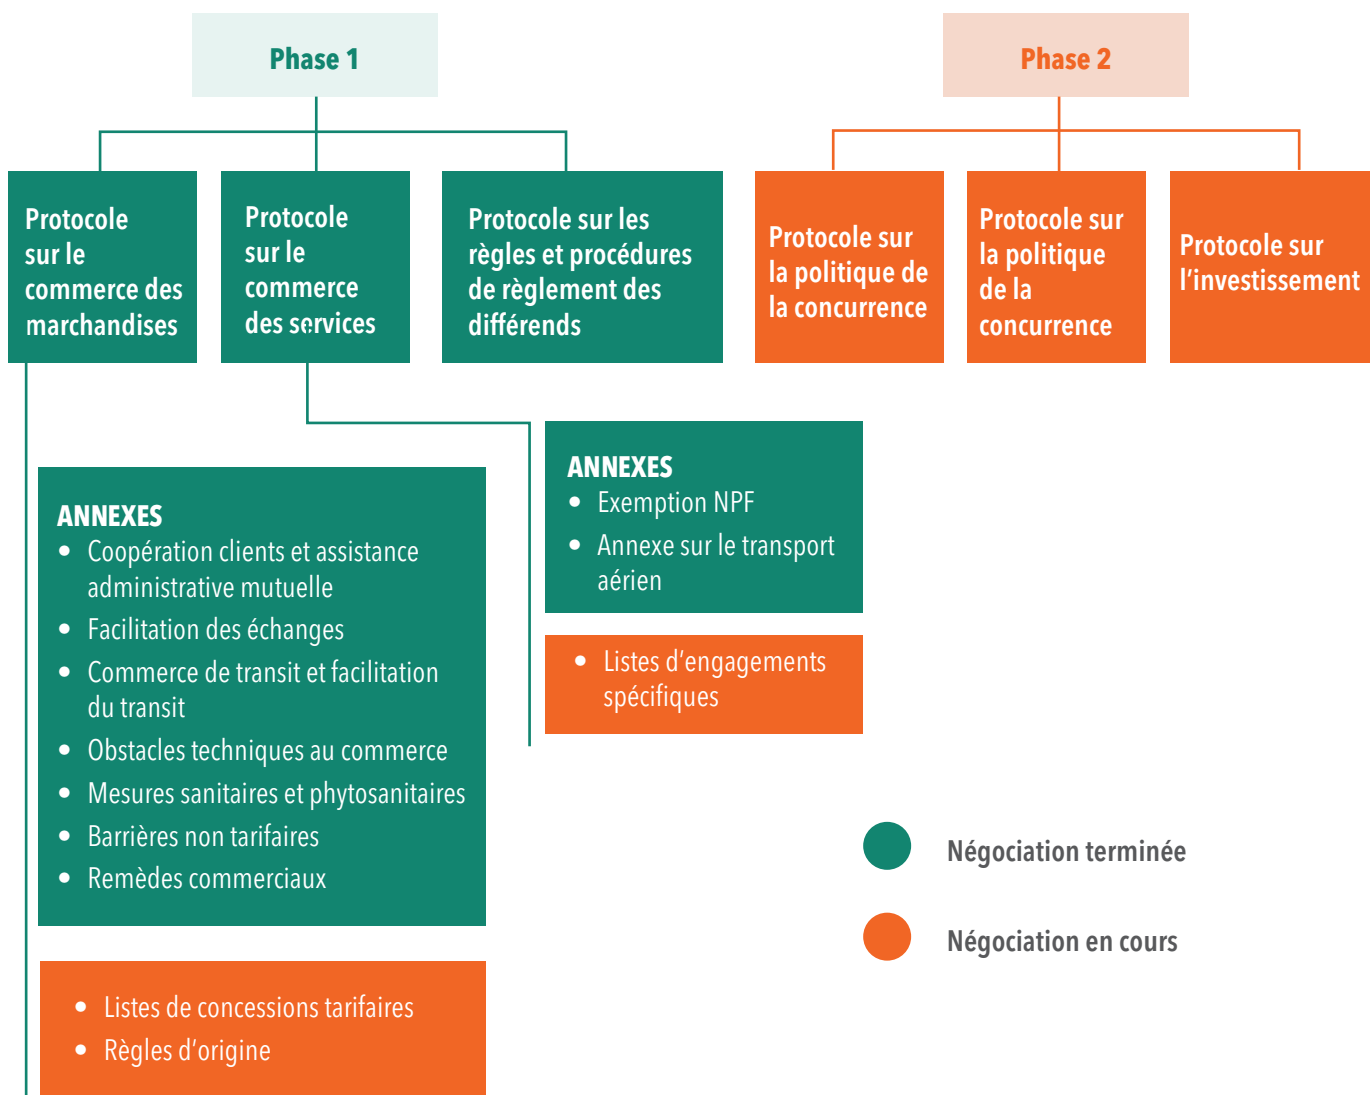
Phase 1

Phase 2

Protocole sur le commerce des marchandises

Protocole sur le commerce des services

Protocole sur les règles et procédures de règlement des différends

Protocole sur la politique de la concurrence

Protocole sur la politique de la concurrence

Protocole sur l'investissement

ANNEXES
- Exemption NPF
- Annexe sur le transport aérien

- Listes d'engagements spécifiques

ANNEXES
- Coopération clients et assistance administrative mutuelle
- Facilitation des échanges
- Commerce de transit et facilitation du transit
- Obstacles techniques au commerce
- Mesures sanitaires et phytosanitaires
- Barrières non tarifaires
- Remèdes commerciaux

- Listes de concessions tarifaires
- Règles d'origine

Négociation terminée

Négociation en cours